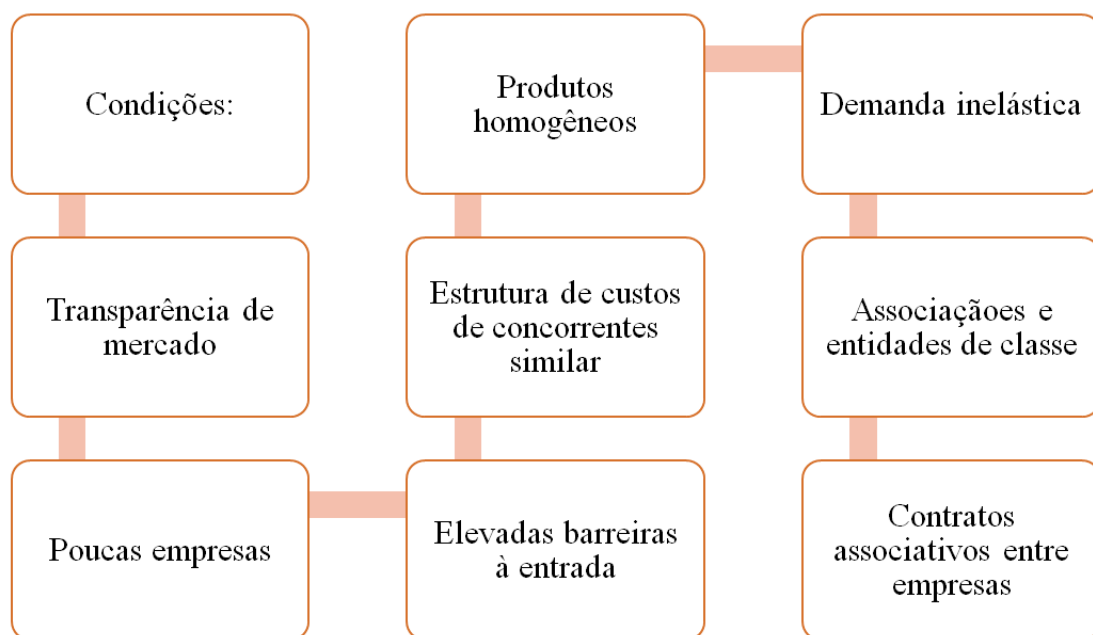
Condições:

Transparência de mercado

Poucas empresas

Elevadas barreiras à entrada

Estrutura de custos de concorrentes similar

Produtos homogêneos

Demanda inelástica

Associaçãoes e entidades de classe

Contratos associativos entre empresas